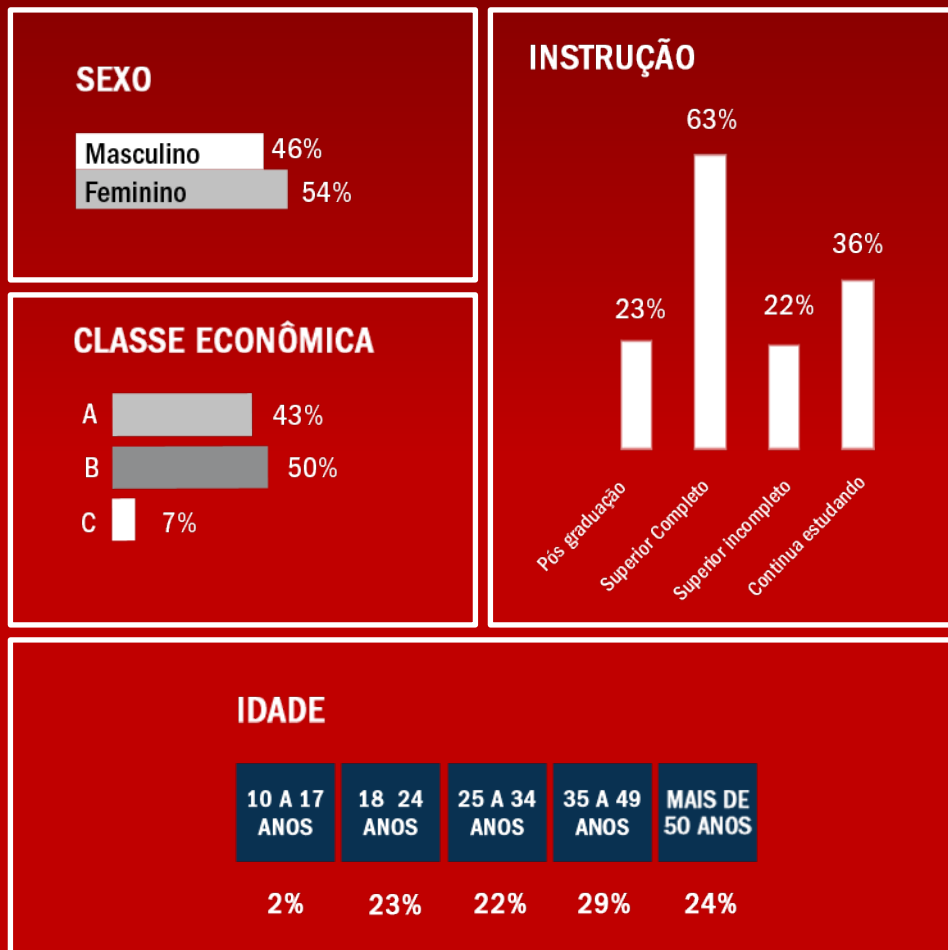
SEXO

Masculino 46%
Feminino 54%

CLASSE ECONÔMICA

A 43%
B 50%
C 7%

INSTRUÇÃO

23% Pós graduação
63% Superior Completo
22% Superior incompleto
36% Continua estudando

IDADE

| 10 A 17 ANOS | 18 24 ANOS | 25 A 34 ANOS | 35 A 49 ANOS | MAIS DE 50 ANOS |
|---|---|---|---|---|
| 2% | 23% | 22% | 29% | 24% |